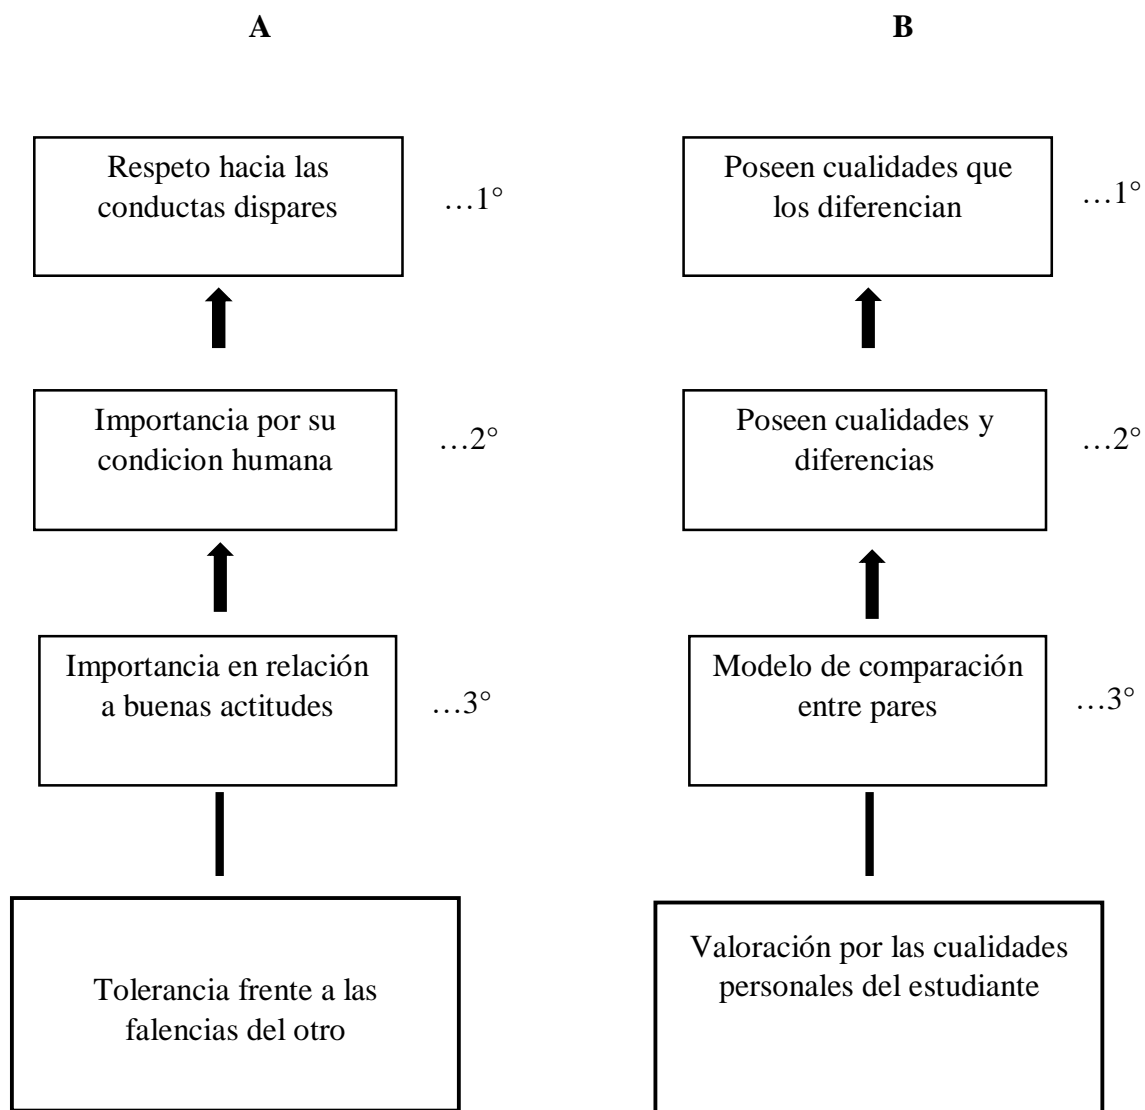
A

Respeto hacia las conductas dispares …1°

Importancia por su condicion humana …2°

Importancia en relación a buenas actitudes …3°

Tolerancia frente a las falencias del otro

B

Poseen cualidades que los diferencian …1°

Poseen cualidades y diferencias …2°

Modelo de comparación entre pares …3°

Valoración por las cualidades personales del estudiante